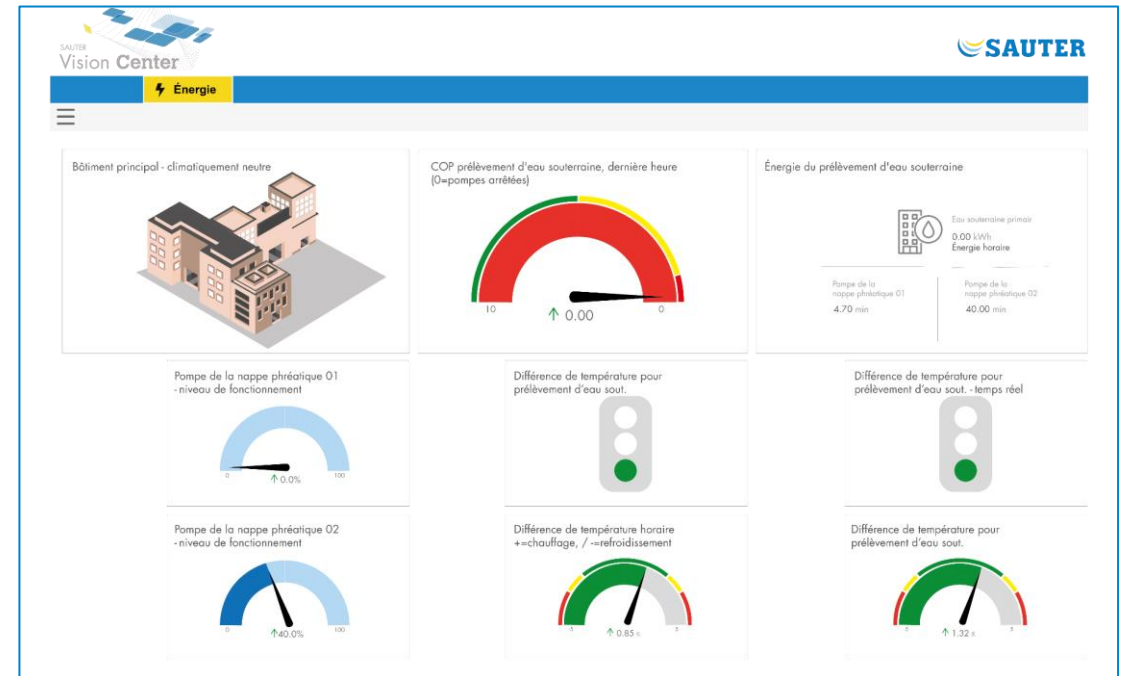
SAUTER
Vision Center

SAUTER

Énergie

Bâtiment principal - climatiquement neutre

COP prélèvement d'eau souterraine, dernière heure (0=pompes arrêtées)

10
0
↑ 0.00

Énergie du prélèvement d'eau souterraine

Eau souterraine primair
0.00 kWh
Énergie horaire

Pompe de la nappe phréatique 01
4.70 min

Pompe de la nappe phréatique 02
40.00 min

Pompe de la nappe phréatique 01 - niveau de fonctionnement

0
↑ 0.0%
100

Différence de température pour prélèvement d'eau sout.

Différence de température pour prélèvement d'eau sout. - temps réel

Pompe de la nappe phréatique 02 - niveau de fonctionnement

0
↑ 40.0%
100

Différence de température horaire +=chauffage, / -=refroidissement

-5
↑ 0.85 K
5

Différence de température pour prélèvement d'eau sout.

-5
↑ 1.32 K
5